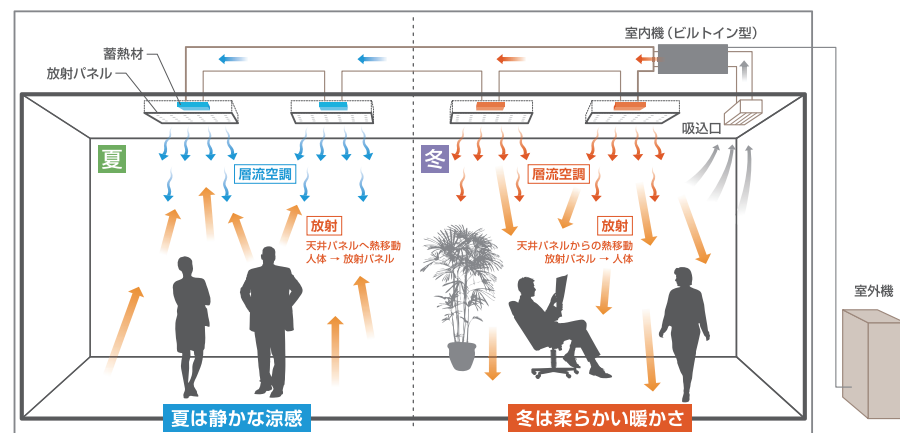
室内機（ビルトイン型）

蓄熱材

放射パネル

吸込口

夏

冬

層流空調

層流空調

放射

天井パネルへ熱移動
人体 → 放射パネル

放射

天井パネルからの熱移動
放射パネル → 人体

室外機

夏は静かな涼感

冬は柔らかい暖かさ